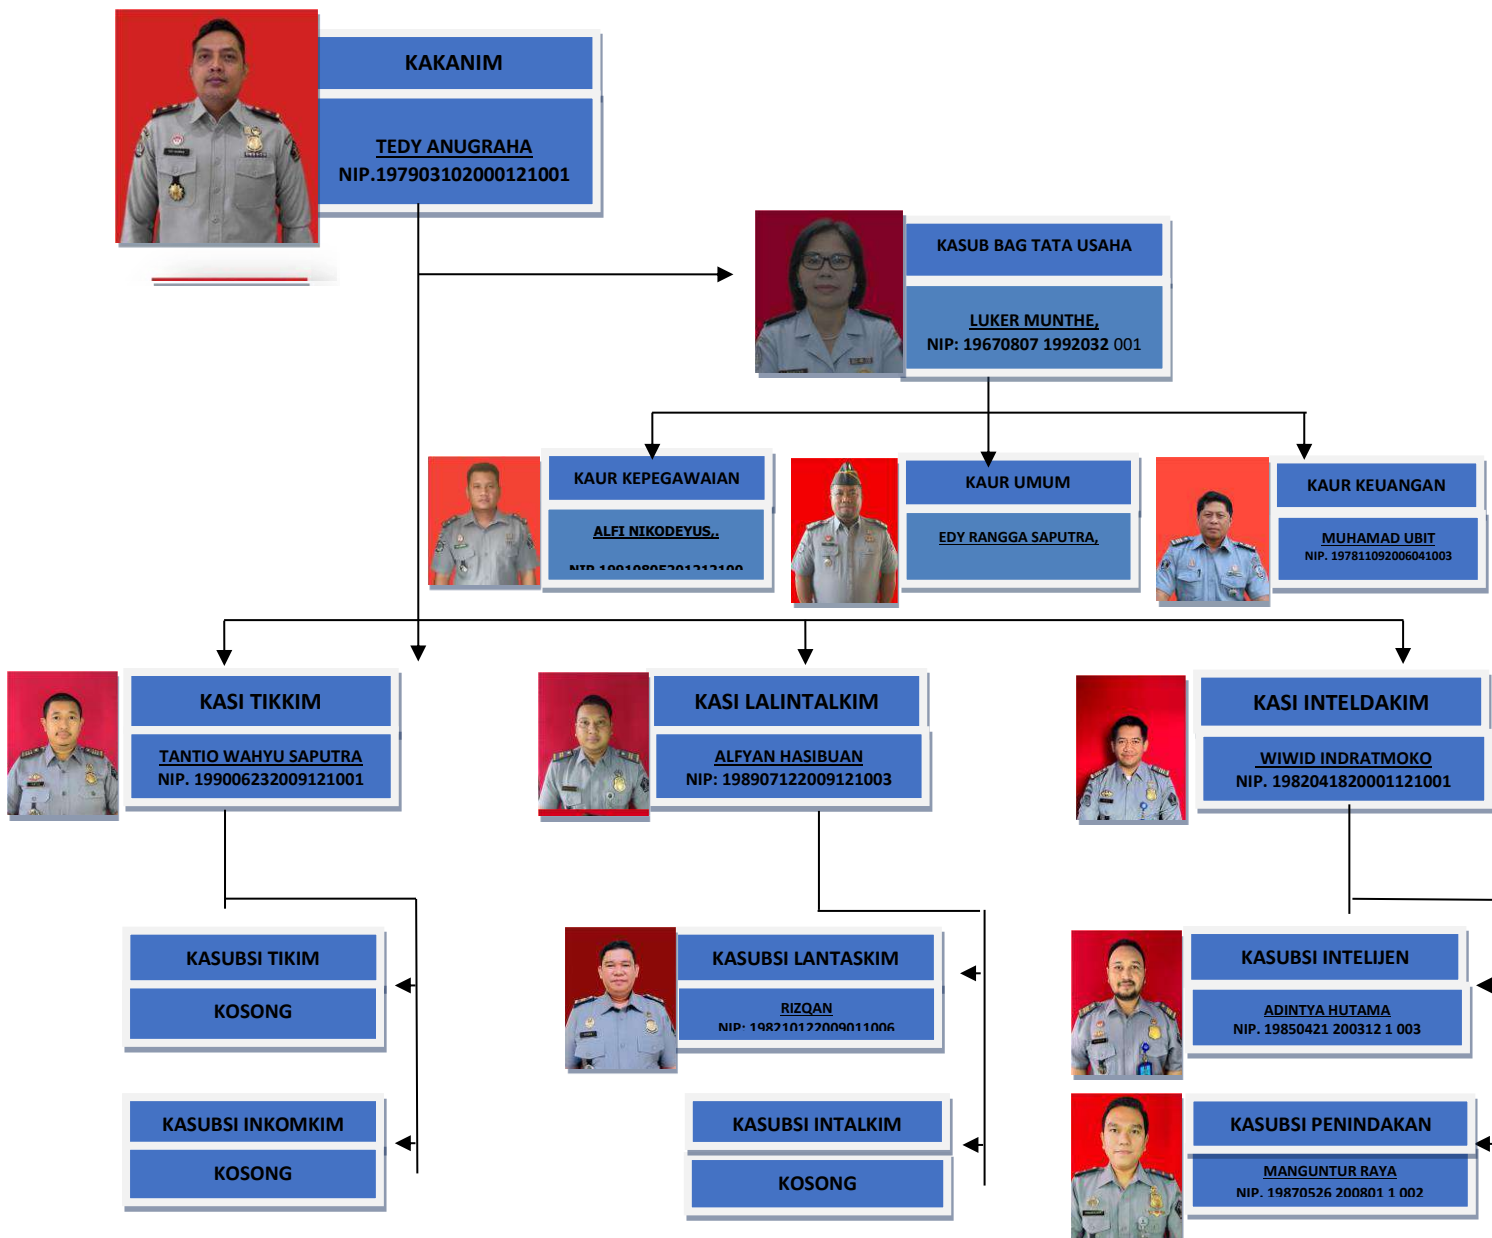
KAKANIM

TEDY ANUGRAHA
NIP.197903102000121001

KASUB BAG TATA USAHA

LUKER MUNTHE,
NIP: 19670807 1992032 001

KAUR KEPEGAWAIAN

ALFI NIKODEYUS,.
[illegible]

KAUR UMUM

EDY RANGGA SAPUTRA,

KAUR KEUANGAN

MUHAMAD UBIT
NIP. 197811092006041003

KASI TIKKIM

TANTIO WAHYU SAPUTRA
NIP. 199006232009121001

KASI LALINTALKIM

ALFYAN HASIBUAN
NIP: 198907122009121003

KASI INTELDAKIM

WIWID INDRATMOKO
NIP. 198204182000112100​1

KASUBSI TIKIM

KOSONG

KASUBSI INKOMKIM

KOSONG

KASUBSI LANTASKIM

RIZQAN
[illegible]

KASUBSI INTALKIM

KOSONG

KASUBSI INTELIJEN

ADINTYA HUTAMA
NIP. 19850421 200312 1 003

KASUBSI PENINDAKAN

MANGUNTUR RAYA
NIP. 19870526 200801 1 002